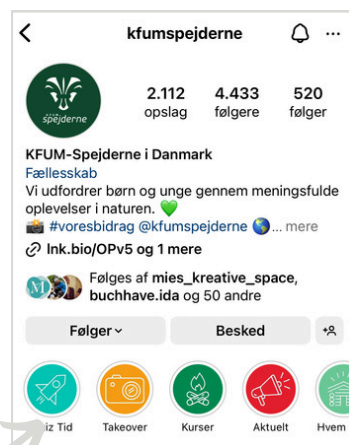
kfumspejderne

KFUM spejderne

2.112 opslag
4.433 følgere
520 følger

KFUM-Spejderne i Danmark
Fællesskab
Vi udfordrer børn og unge gennem meningsfulde oplevelser i naturen. 💚
📸 #voresbidrag @kfumspejderne 🌎... mere
lnk.bio/OPv5 og 1 mere

Følges af mies_kreative_space, buchhave.ida og 50 andre

Følger
Besked

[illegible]iz Tid
Takeover
Kurser
Aktuelt
Hvem